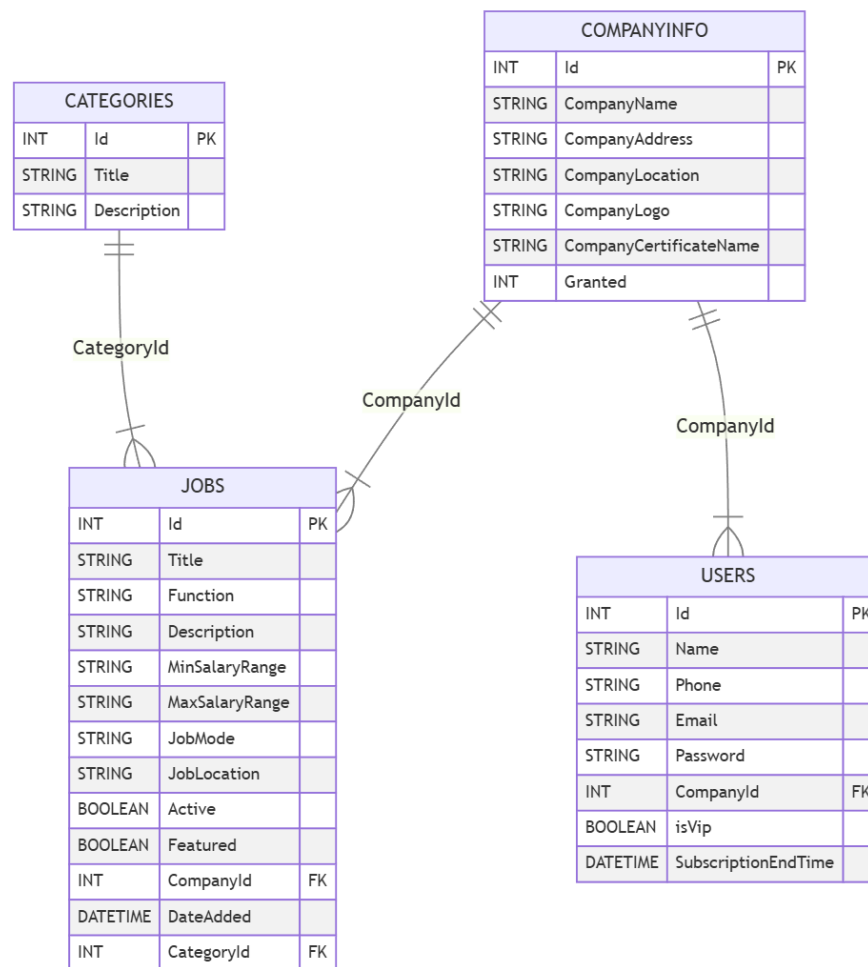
COMPANYINFO

| INT | Id | PK |
|---|---|---|
| STRING | CompanyName | |
| STRING | CompanyAddress | |
| STRING | CompanyLocation | |
| STRING | CompanyLogo | |
| STRING | CompanyCertificateName | |
| INT | Granted | |

CATEGORIES

| INT | Id | PK |
|---|---|---|
| STRING | Title | |
| STRING | Description | |

CategoryId

CompanyId

CompanyId

JOBS

| INT | Id | PK |
|---|---|---|
| STRING | Title | |
| STRING | Function | |
| STRING | Description | |
| STRING | MinSalaryRange | |
| STRING | MaxSalaryRange | |
| STRING | JobMode | |
| STRING | JobLocation | |
| BOOLEAN | Active | |
| BOOLEAN | Featured | |
| INT | CompanyId | FK |
| DATETIME | DateAdded | |
| INT | CategoryId | FK |

USERS

| INT | Id | PK |
|---|---|---|
| STRING | Name | |
| STRING | Phone | |
| STRING | Email | |
| STRING | Password | |
| INT | CompanyId | FK |
| BOOLEAN | isVip | |
| DATETIME | SubscriptionEndTime | |